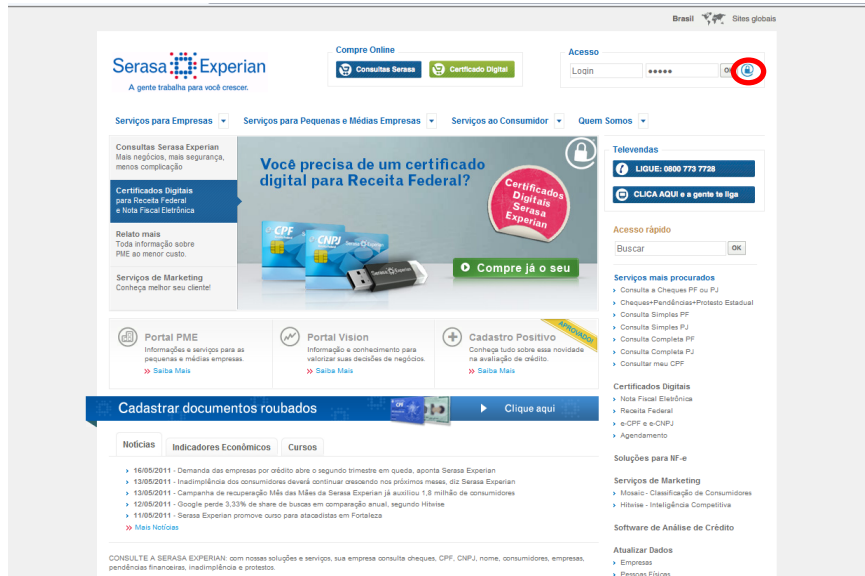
Brasil Sites globais

Serasa Experian
A gente trabalha para você crescer.

Compre Online
Consultas Serasa
Certificado Digital

Acesso
Login
●●●●●
OK

Serviços para Empresas
Serviços para Pequenas e Médias Empresas
Serviços ao Consumidor
Quem Somos

Consultas Serasa Experian
Mais negócios, mais segurança, menos complicação

Certificados Digitais
para Receita Federal e Nota Fiscal Eletrônica

Relato mais
Toda informação sobre PME ao menor custo.

Serviços de Marketing
Conheça melhor seu cliente!

Você precisa de um certificado digital para Receita Federal?

Certificados Digitais Serasa Experian

CPF
CNPJ
Serasa Experian

Compre já o seu

Televendas
LIGUE: 0800 773 7728
CLICA AQUI e a gente te liga

Acesso rápido
Buscar
OK

Serviços mais procurados
Consulta a Cheques PF ou PJ
Cheques+Pendências+Protesto Estadual
Consulta Simples PF
Consulta Simples PJ
Consulta Completa PF
Consulta Completa PJ
Consultar meu CPF

Certificados Digitais
Nota Fiscal Eletrônica
Receita Federal
e-CPF e e-CNPJ
Agendamento

Soluções para NF-e

Serviços de Marketing
Mosaic - Classificação de Consumidores
Hitwise - Inteligência Competitiva

Software de Análise de Crédito

Atualizar Dados
Empresas
Pessoas Físicas

Portal PME
Informações e serviços para as pequenas e médias empresas.
Saiba Mais

Portal Vision
Informação e conhecimento para valorizar suas decisões de negócios.
Saiba Mais

Cadastro Positivo
APROVADO
Conheça tudo sobre essa novidade na avaliação de crédito.
Saiba Mais

Cadastrar documentos roubados
Clique aqui

Notícias
Indicadores Econômicos
Cursos

16/05/2011 - Demanda das empresas por crédito abre o segundo trimestre em queda, aponta Serasa Experian
13/05/2011 - Inadimplência dos consumidores deverá continuar crescendo nos próximos meses, diz Serasa Experian
13/05/2011 - Campanha de recuperação Mês das Mães da Serasa Experian já auxiliou 1,8 milhão de consumidores
12/05/2011 - Google perde 3,33% de share de buscas em comparação anual, segundo Hitwise
11/05/2011 - Serasa Experian promove curso para atacadistas em Fortaleza
Mais Notícias

CONSULTE A SERASA EXPERIAN: com nossas soluções e serviços, sua empresa consulta cheques, CPF, CNPJ, nome, consumidores, empresas, pendências financeiras, inadimplência e protestos.